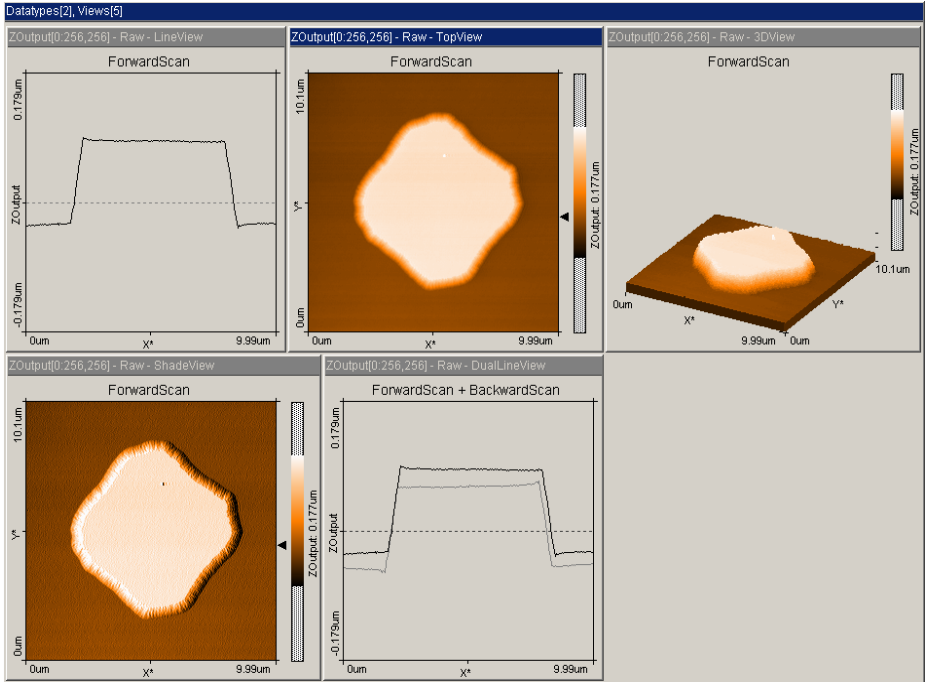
Datatypes[2], Views[5]

ZOutput[0:256,256] - Raw - LineView

ForwardScan

0.179um

ZOutput

-0.179um

0um

X*

9.99um

ZOutput[0:256,256] - Raw - TopView

ForwardScan

10.1um

Y*

0um

0um

X*

9.99um

ZOutput: 0.177um

ZOutput[0:256,256] - Raw - 3DView

ForwardScan

ZOutput: 0.177um

10.1um

Y*

0um

X*

9.99um

0um

ZOutput[0:256,256] - Raw - ShadeView

ForwardScan

10.1um

Y*

0um

0um

X*

9.99um

ZOutput: 0.177um

ZOutput[0:256,256] - Raw - DualLineView

ForwardScan + BackwardScan

0.179um

ZOutput

-0.179um

0um

X*

9.99um